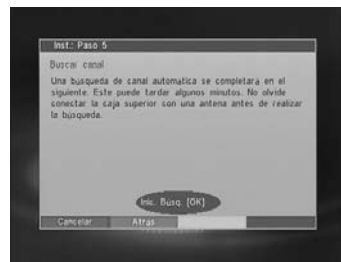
Inst.: Paso 5

Buscar canal

Una búsqueda de canal automática se completará en el siguiente. Este puede tardar algunos minutos. No olvide conectar la caja superior con una antena antes de realizar la búsqueda.

Inic. Busq. [OK]

Cancelar

Atrás